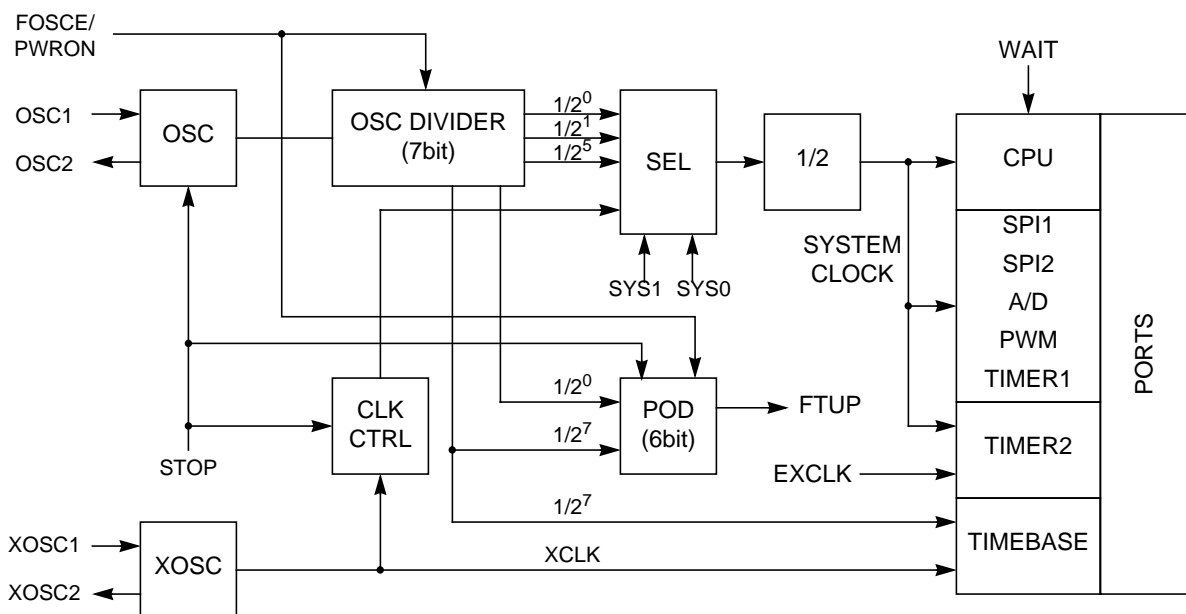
FOSCE/
PWRON

WAIT

OSC1

OSC

OSC DIVIDER
(7bit)

$1/2^0$
$1/2^1$
$1/2^5$

SEL

1/2

CPU

OSC2

SPI1
SPI2
A/D
PWM
TIMER1

SYSTEM
CLOCK

SYS1

SYS0

PORTS

$1/2^0$

CLK
CTRL

POD
(6bit)

FTUP

$1/2^7$

TIMER2

STOP

EXCLK

$1/2^7$

TIMEBASE

XOSC1

XOSC

XCLK

XOSC2